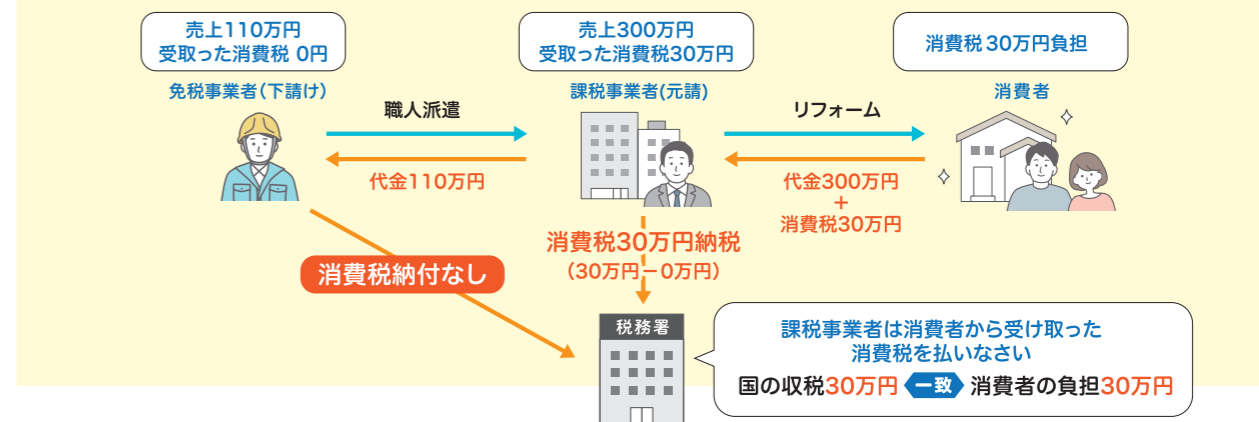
売上110万円
受取った消費税 0円

免税事業者(下請け)

売上300万円
受取った消費税30万円

課税事業者(元請)

消費税 30万円負担

消費者

職人派遣

代金110万円

リフォーム

代金300万円
+
消費税30万円

消費税30万円納税
(30万円－0万円)

消費税納付なし

税務署

課税事業者は消費者から受け取った
消費税を払いなさい

国の収税30万円 一致 消費者の負担30万円